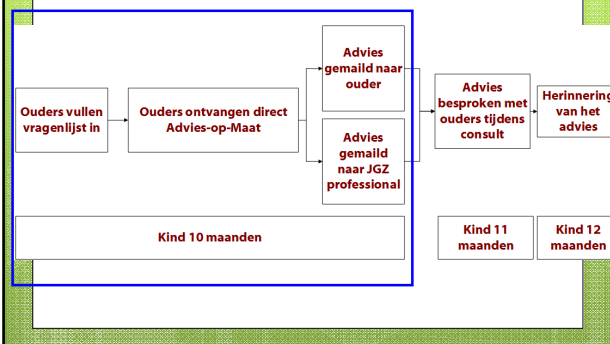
Ouders vullen vragenlijst in

Ouders ontvangen direct Advies-op-Maat

Advies gemaild naar ouder

Advies gemaild naar JGZ professional

Advies besproken met ouders tijdens consult

Herinnering van het advies

Kind 10 maanden

Kind 11 maanden

Kind 12 maanden